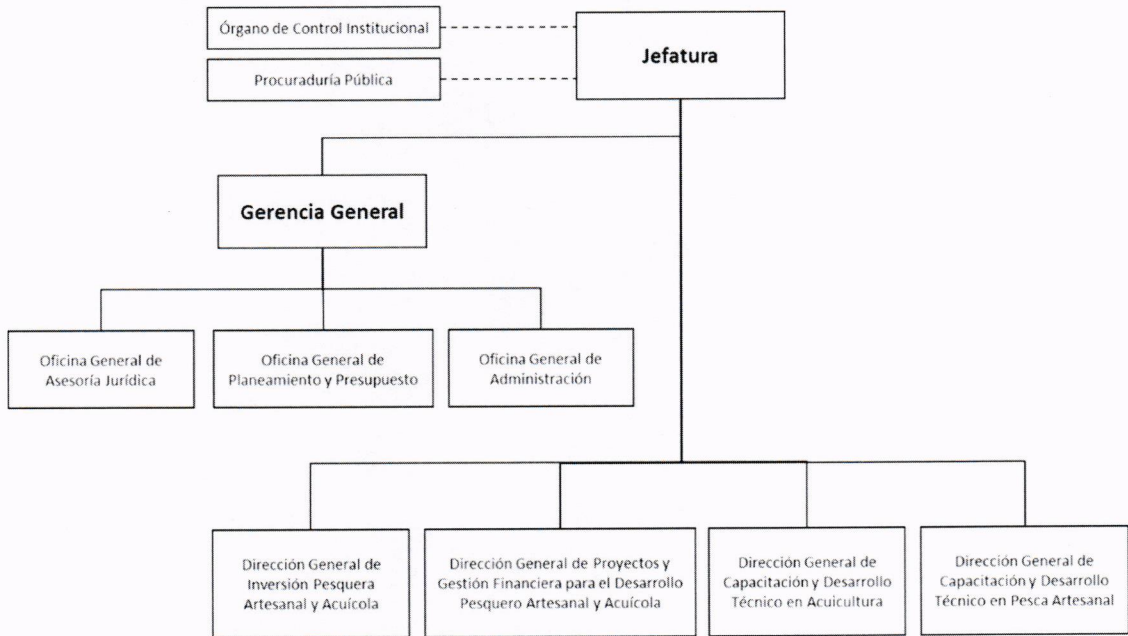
Órgano de Control Institucional

Procuraduría Pública

Jefatura

Gerencia General

Oficina General de Asesoría Jurídica

Oficina General de Planeamiento y Presupuesto

Oficina General de Administración

Dirección General de Inversión Pesquera Artesanal y Acuícola

Dirección General de Proyectos y Gestión Financiera para el Desarrollo Pesquero Artesanal y Acuícola

Dirección General de Capacitación y Desarrollo Técnico en Acuicultura

Dirección General de Capacitación y Desarrollo Técnico en Pesca Artesanal